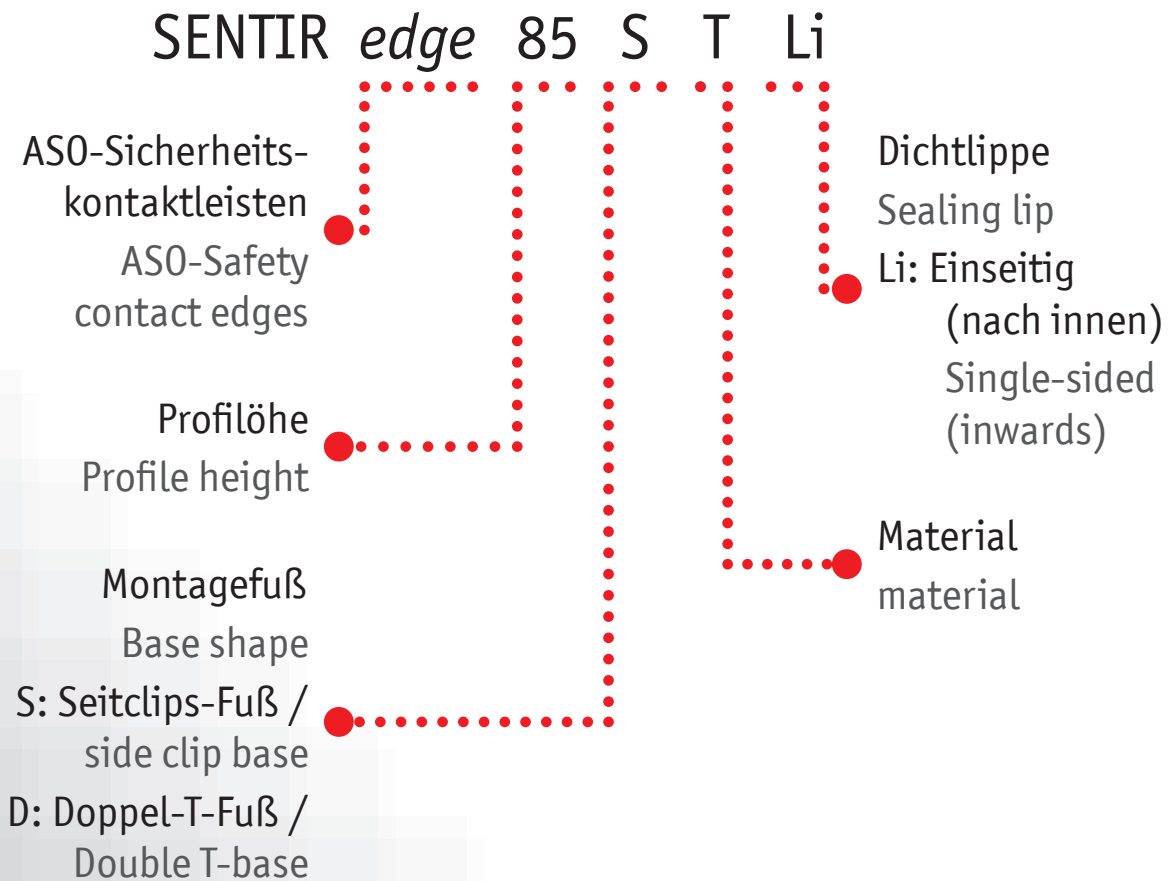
SENTIR *edge* 85 S T Li

ASO-Sicherheitskontaktleisten
ASO-Safety contact edges

Profilöhe
Profile height

Montagefuß
Base shape
S: Seitclips-Fuß / side clip base
D: Doppel-T-Fuß / Double T-base

Dichtlippe
Sealing lip
Li: Einseitig (nach innen)
Single-sided (inwards)

Material
material